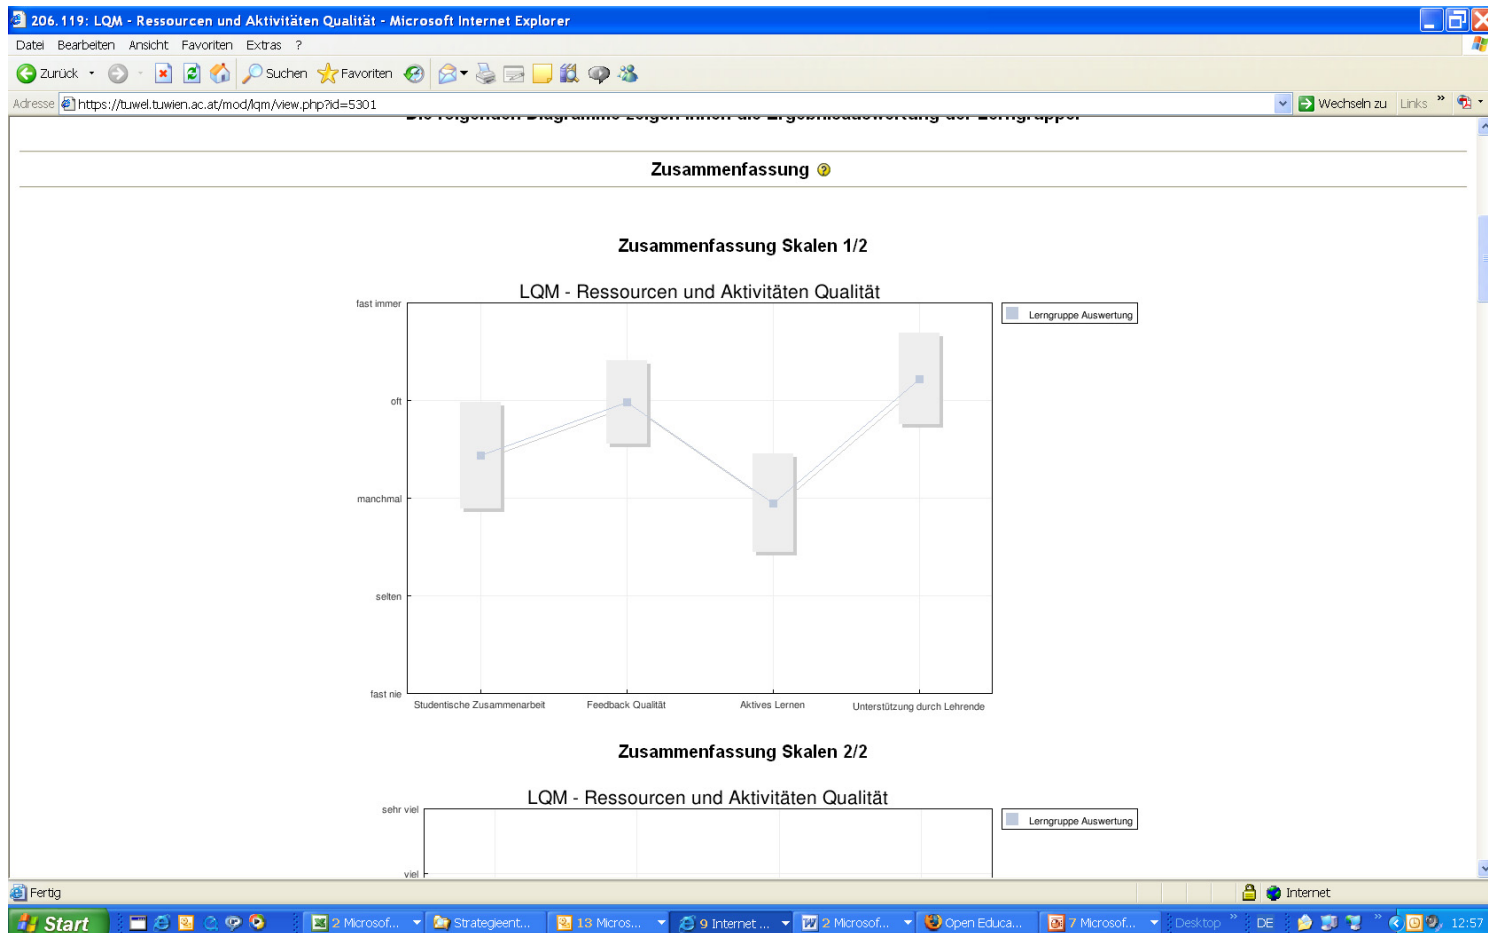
206.119: LQM - Ressourcen und Aktivitäten Qualität - Microsoft Internet Explorer

Datei Bearbeiten Ansicht Favoriten Extras ?

Zurück Suchen Favoriten

Adresse https://tuwel.tuwien.ac.at/mod/lqm/view.php?id=5301 Wechseln zu Links

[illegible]

Zusammenfassung

Zusammenfassung Skalen 1/2

LQM - Ressourcen und Aktivitäten Qualität

Lerngruppe Auswertung

fast immer
oft
manchmal
selten
fast nie

Studentische Zusammenarbeit
Feedback Qualität
Aktives Lernen
Unterstützung durch Lehrende

Zusammenfassung Skalen 2/2

LQM - Ressourcen und Aktivitäten Qualität

Lerngruppe Auswertung

sehr viel
viel

Fertig Internet

Start 2 Microsof... Strategieent... 13 Micros... 9 Internet ... 2 Microsof... Open Educa... 7 Microsof... Desktop DE 12:57